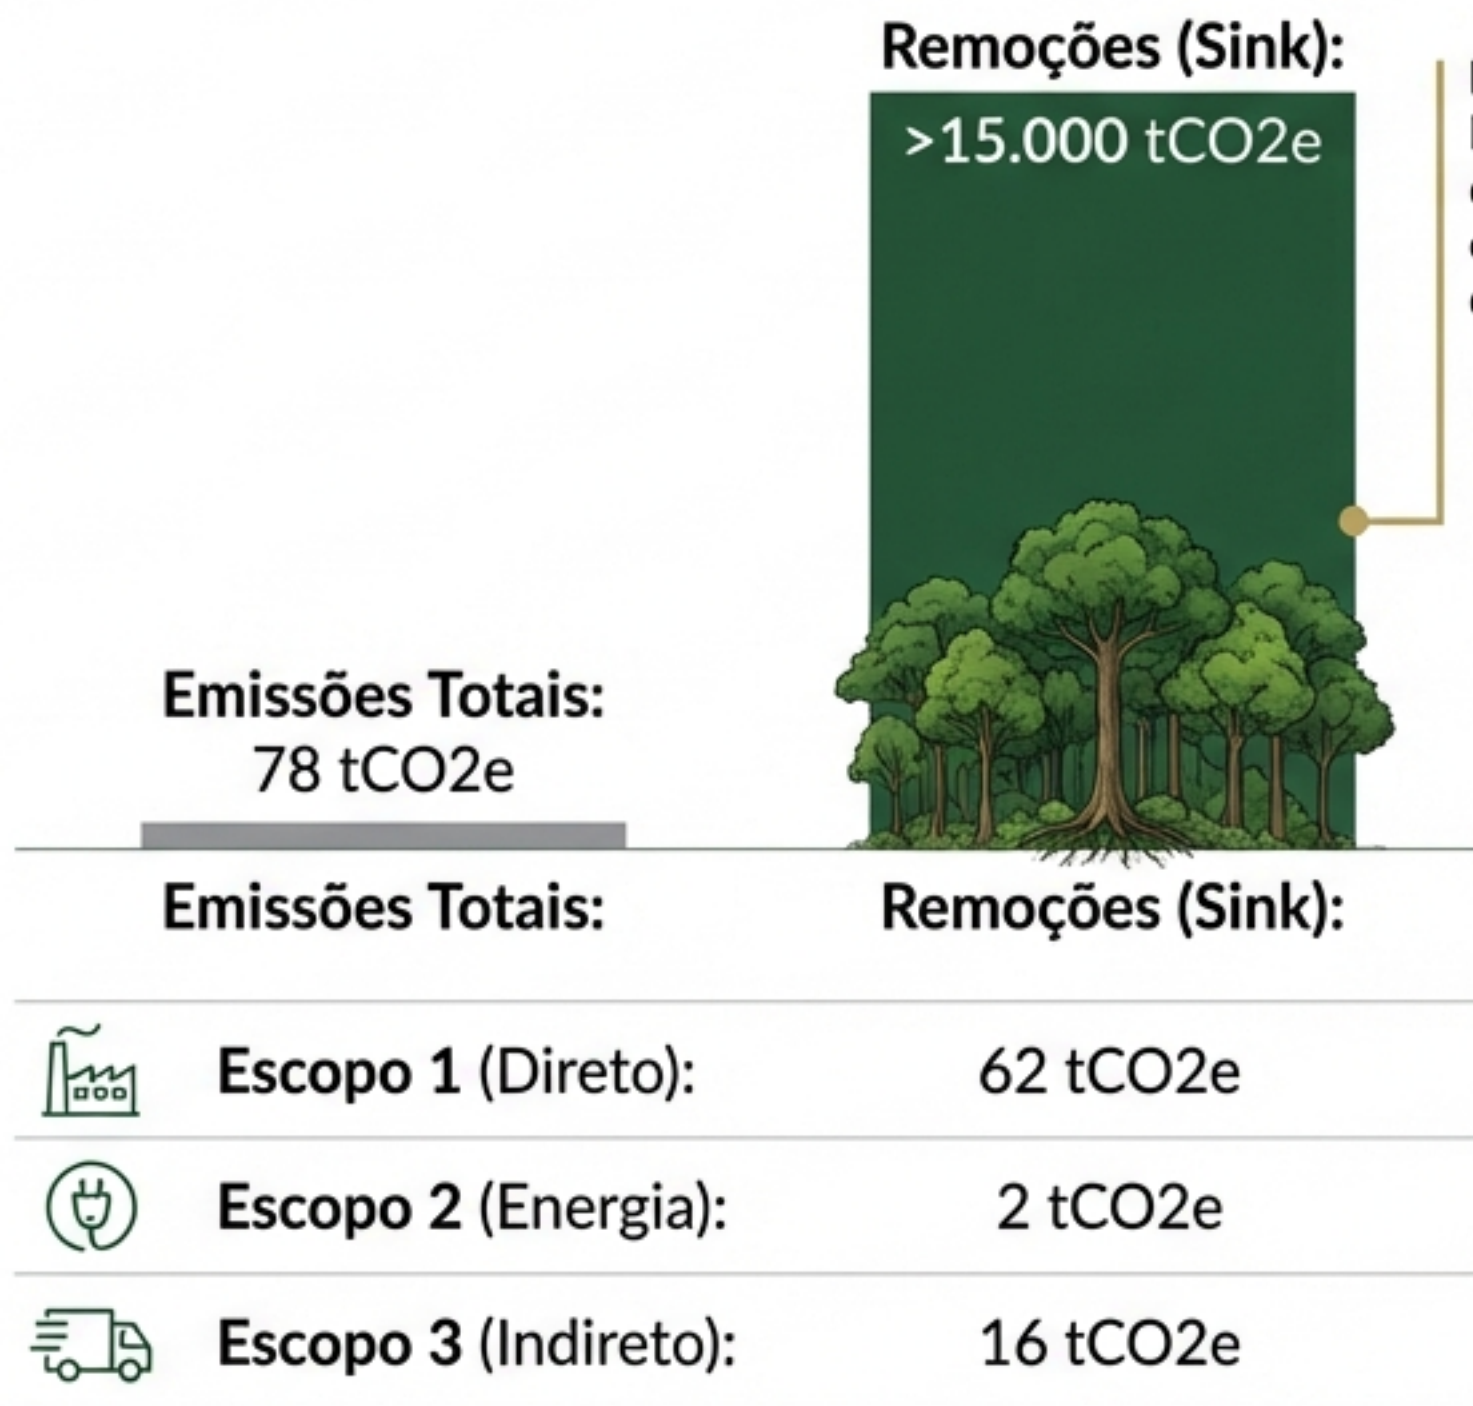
Remoções (Sink):

>15.000 tCO2e

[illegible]

Emissões Totais:
78 tCO2e

| Emissões Totais: | Remoções (Sink): |
|---|---|
| Escopo 1 (Direto): | 62 tCO2e |
| Escopo 2 (Energia): | 2 tCO2e |
| Escopo 3 (Indireto): | 16 tCO2e |